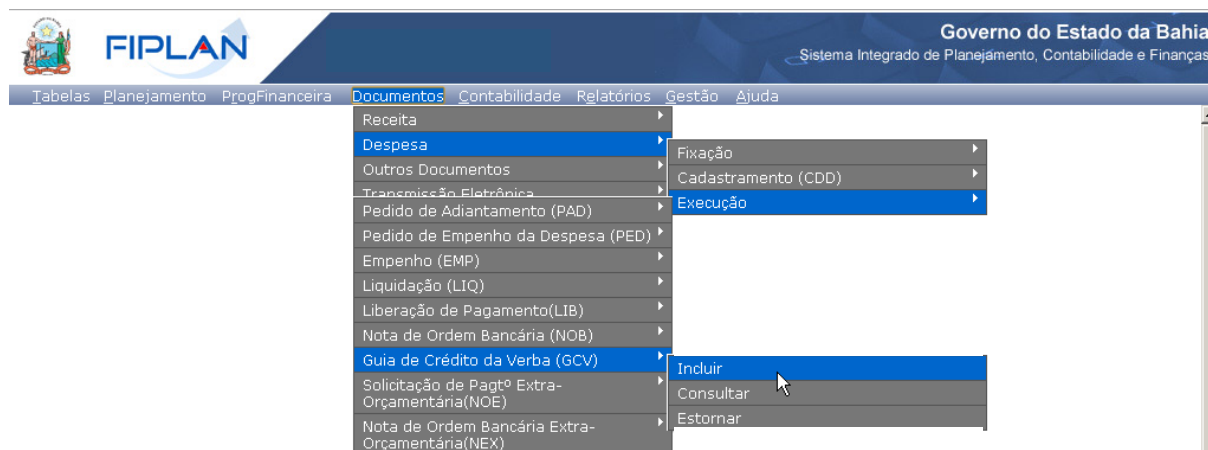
FIPLAN

Governo do Estado da Bahia
Sistema Integrado de Planejamento, Contabilidade e Finanças

Tabelas Planejamento ProgFinanceira Documentos Contabilidade Relatórios Gestão Ajuda

Receita
Despesa
Outros Documentos
Transmissão Eletrônica

Fixação
Cadastramento (CDD)
Execução

Pedido de Adiantamento (PAD)
Pedido de Empenho da Despesa (PED)
Empenho (EMP)
Liquidação (LIQ)
Liberação de Pagamento(LIB)
Nota de Ordem Bancária (NOB)
Guia de Crédito da Verba (GCV)
Solicitação de Pagtº Extra-Orçamentária(NOE)
Nota de Ordem Bancária Extra-Orçamentária(NEX)

Incluir
Consultar
Estornar